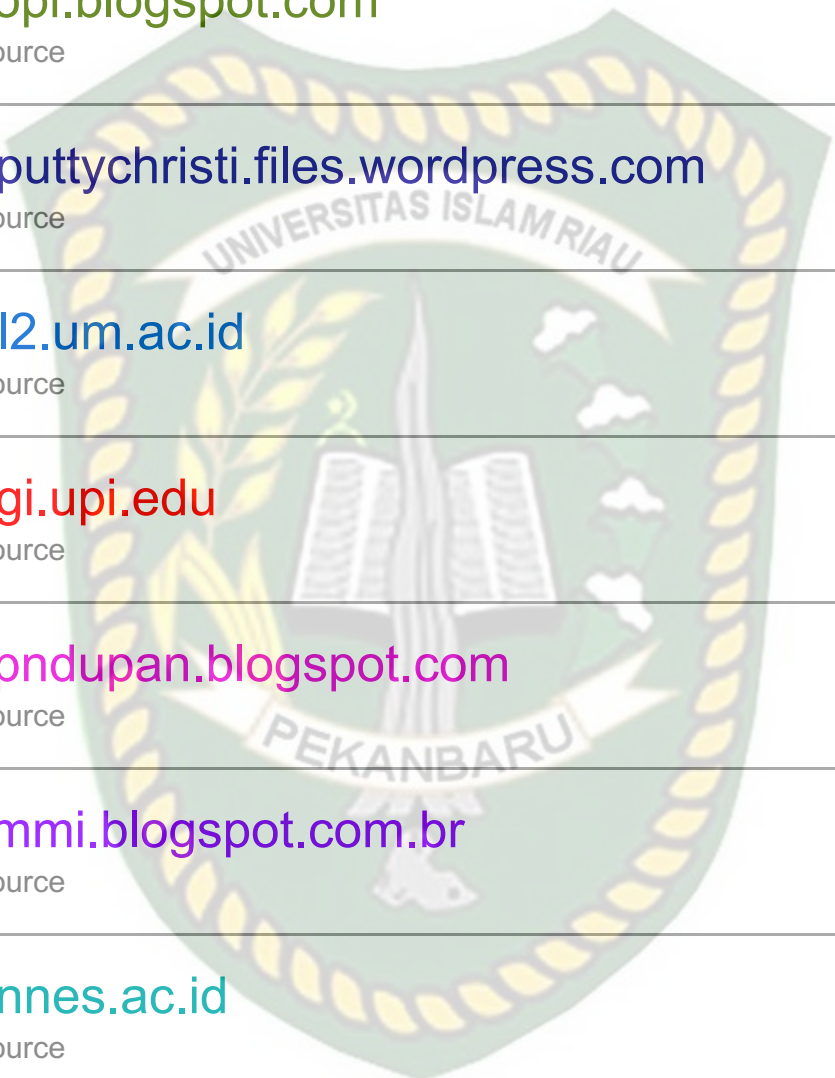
opi.blogspot.com
ource

puttychristi.files.wordpress.com
ource

l2.um.ac.id
ource

gi.upi.edu
ource

ondupan.blogspot.com
ource

mmi.blogspot.com.br
ource

nnes.ac.id
ource

UNIVERSITAS ISLAM RIAU
PEKANBARU